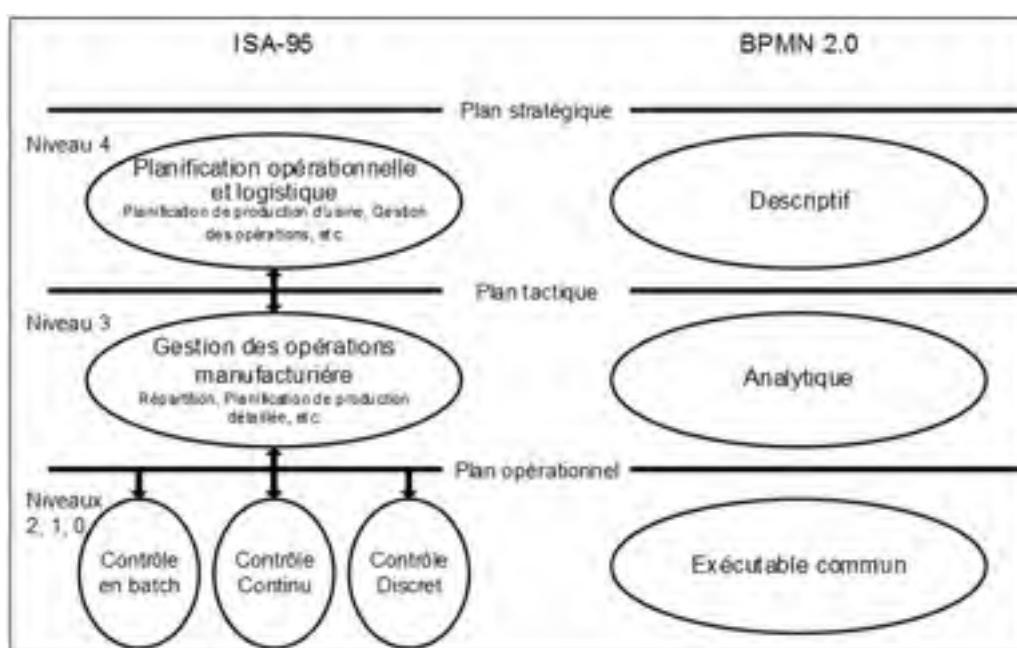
ISA-95

BPMN 2.0

Plan stratégique

Niveau 4

Planification opérationnelle et logistique
Planification de production d'usine, Gestion des opérations, etc.

Descriptif

Plan tactique

Niveau 3

Gestion des opérations manufacturière
Répartition, Planification de production détaillée, etc.

Analytique

Plan opérationnel

Niveaux 2, 1, 0

Contrôle en batch

Contrôle Continu

Contrôle Discret

Exécutable commun